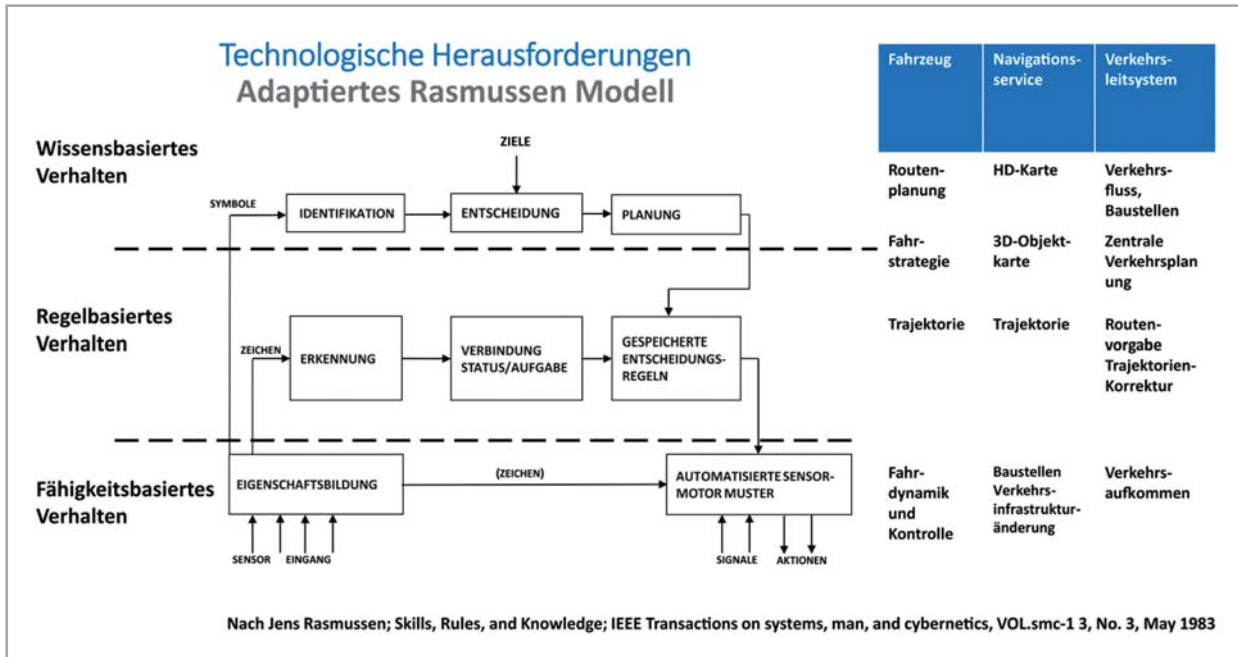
Technologische Herausforderungen
Adaptiertes Rasmussen Modell

Wissensbasiertes Verhalten

ZIELE

SYMBOLE

IDENTIFIKATION

ENTSCHEIDUNG

PLANUNG

Regelbasiertes Verhalten

ZEICHEN

ERKENNUNG

VERBINDUNG STATUS/AUFGABE

GESPEICHERTE ENTSCHEIDUNGS-REGELN

Fähigkeitsbasiertes Verhalten

EIGENSCHAFTSBILDUNG

(ZEICHEN)

AUTOMATISIERTE SENSOR-MOTOR MUSTER

SENSOR EINGANG

SIGNALE

AKTIONEN

| Fahrzeug | Navigations-service | Verkehrs-leitsystem |
|---|---|---|
| Routen-planung | HD-Karte | Verkehrs-fluss, Baustellen |
| Fahr-strategie | 3D-Objekt-karte | Zentrale Verkehrsplan ung |
| Trajektorie | Trajektorie | Routen-vorgabe Trajektorien-Korrektur |
| Fahr-dynamik und Kontrolle | Baustellen Verkehrs-infrastruktur-änderung | Verkehrs-aufkommen |

Nach Jens Rasmussen; Skills, Rules, and Knowledge; IEEE Transactions on systems, man, and cybernetics, VOL.smc-1 3, No. 3, May 1983